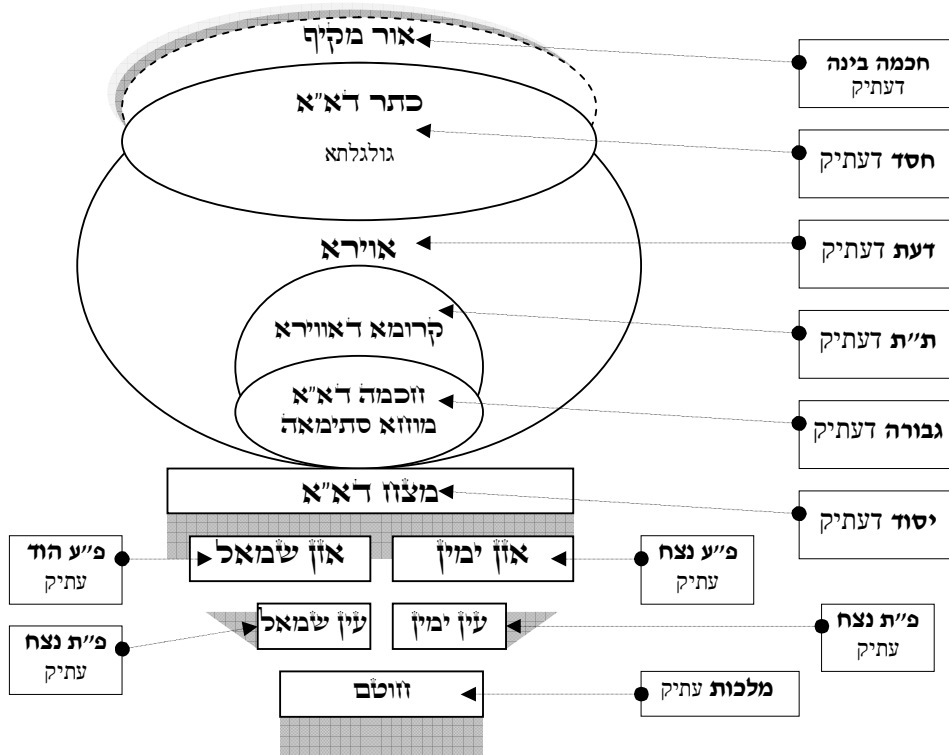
אור מקיף
חכמה בינה דעתיק
כתר דא"א
גולגלתא
חסד דעתיק
אוירא
דעת דעתיק
קרומא דאווירא
ת"ת דעתיק
חכמה דא"א
מוחא סתימאה
גבורה דעתיק
מצח דא"א
יסוד דעתיק
פ"ע הוד עתיק
אזן שמאל
אזן ימין
פ"ע נצח עתיק
פ"ת נצח עתיק
עין שמאל
עין ימין
פ"ת נצח עתיק
חוטם
מלכות עתיק